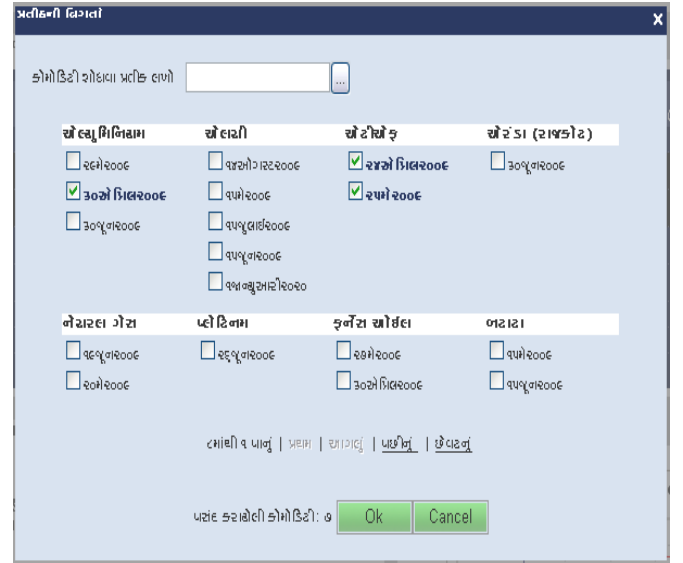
પ્રતીકની વિગતો
X

કોમોડિટી શોધવા પ્રતીક લખો ...

| એલ્યુમિનિયમ | એલચી | એરંડીયો | એરંડા (રાજકોટ) |
|---|---|---|---|
| ૨૯મે૨૦૦૯ | ૧૪ઓગસ્ટ૨૦૦૯ | ૨૪એપ્રિલ૨૦૦૯ | ૩૦જૂન૨૦૦૯ |
| ૩૦એપ્રિલ૨૦૦૯ | ૧૫મે૨૦૦૯ | ૨૫મે૨૦૦૯ | |
| ૩૦જૂન૨૦૦૯ | ૧૫જુલાઈ૨૦૦૯ | | |
| | ૧૫જૂન૨૦૦૯ | | |
| | ૧૫જાન્યુઆરી૨૦૧૦ | | |

| નેચરલ ગેસ | પ્લેટિનમ | ફર્નેસ ઓઈલ | બટાટા |
|---|---|---|---|
| ૧૯જૂન૨૦૦૯ | ૨૬જૂન૨૦૦૯ | ૨૭મે૨૦૦૯ | ૧૫મે૨૦૦૯ |
| ૨૦મે૨૦૦૯ | | ૩૦એપ્રિલ૨૦૦૯ | ૧૫જૂન૨૦૦૯ |

૮માંથી ૧ પાનું | પ્રથમ | આગલું | પછીનું | છેવટનું

પસંદ કરાયેલી કોમોડિટી: ૭ Ok Cancel